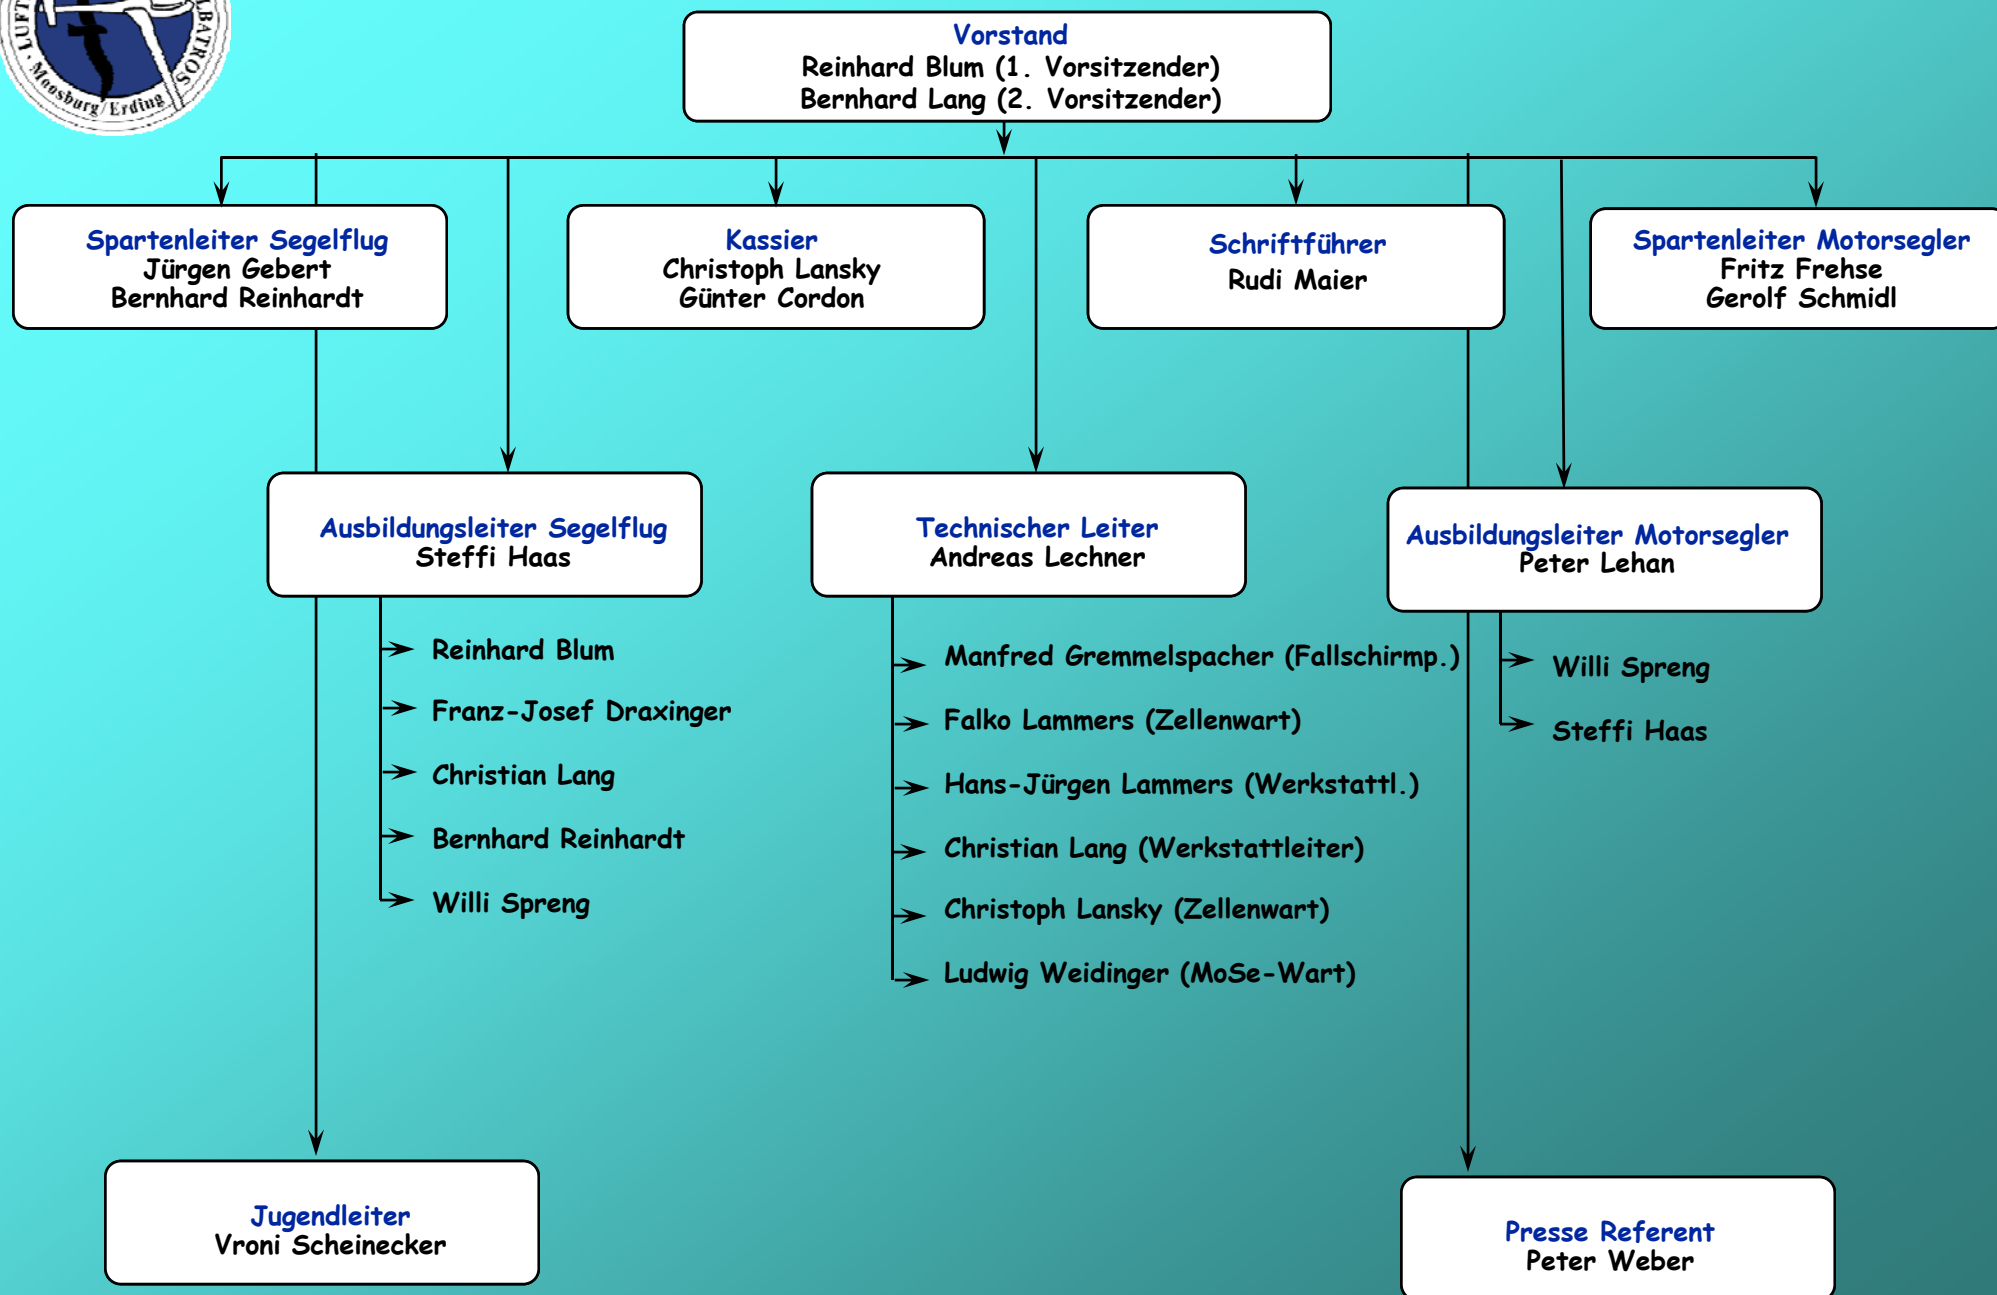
LUFT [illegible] ALBATROS Moosburg/Erding

Vorstand
Reinhard Blum (1. Vorsitzender)
Bernhard Lang (2. Vorsitzender)

Spartenleiter Segelflug
Jürgen Gebert
Bernhard Reinhardt

Kassier
Christoph Lansky
Günter Cordon

Schriftführer
Rudi Maier

Spartenleiter Motorsegler
Fritz Frehse
Gerolf Schmidl

Ausbildungsleiter Segelflug
Steffi Haas

Reinhard Blum
Franz-Josef Draxinger
Christian Lang
Bernhard Reinhardt
Willi Spreng

Technischer Leiter
Andreas Lechner

Manfred Gremmelspacher (Fallschirmp.)
Falko Lammers (Zellenwart)
Hans-Jürgen Lammers (Werkstattl.)
Christian Lang (Werkstattleiter)
Christoph Lansky (Zellenwart)
Ludwig Weidinger (MoSe-Wart)

Ausbildungsleiter Motorsegler
Peter Lehan

Willi Spreng
Steffi Haas

Jugendleiter
Vroni Scheinecker

Presse Referent
Peter Weber